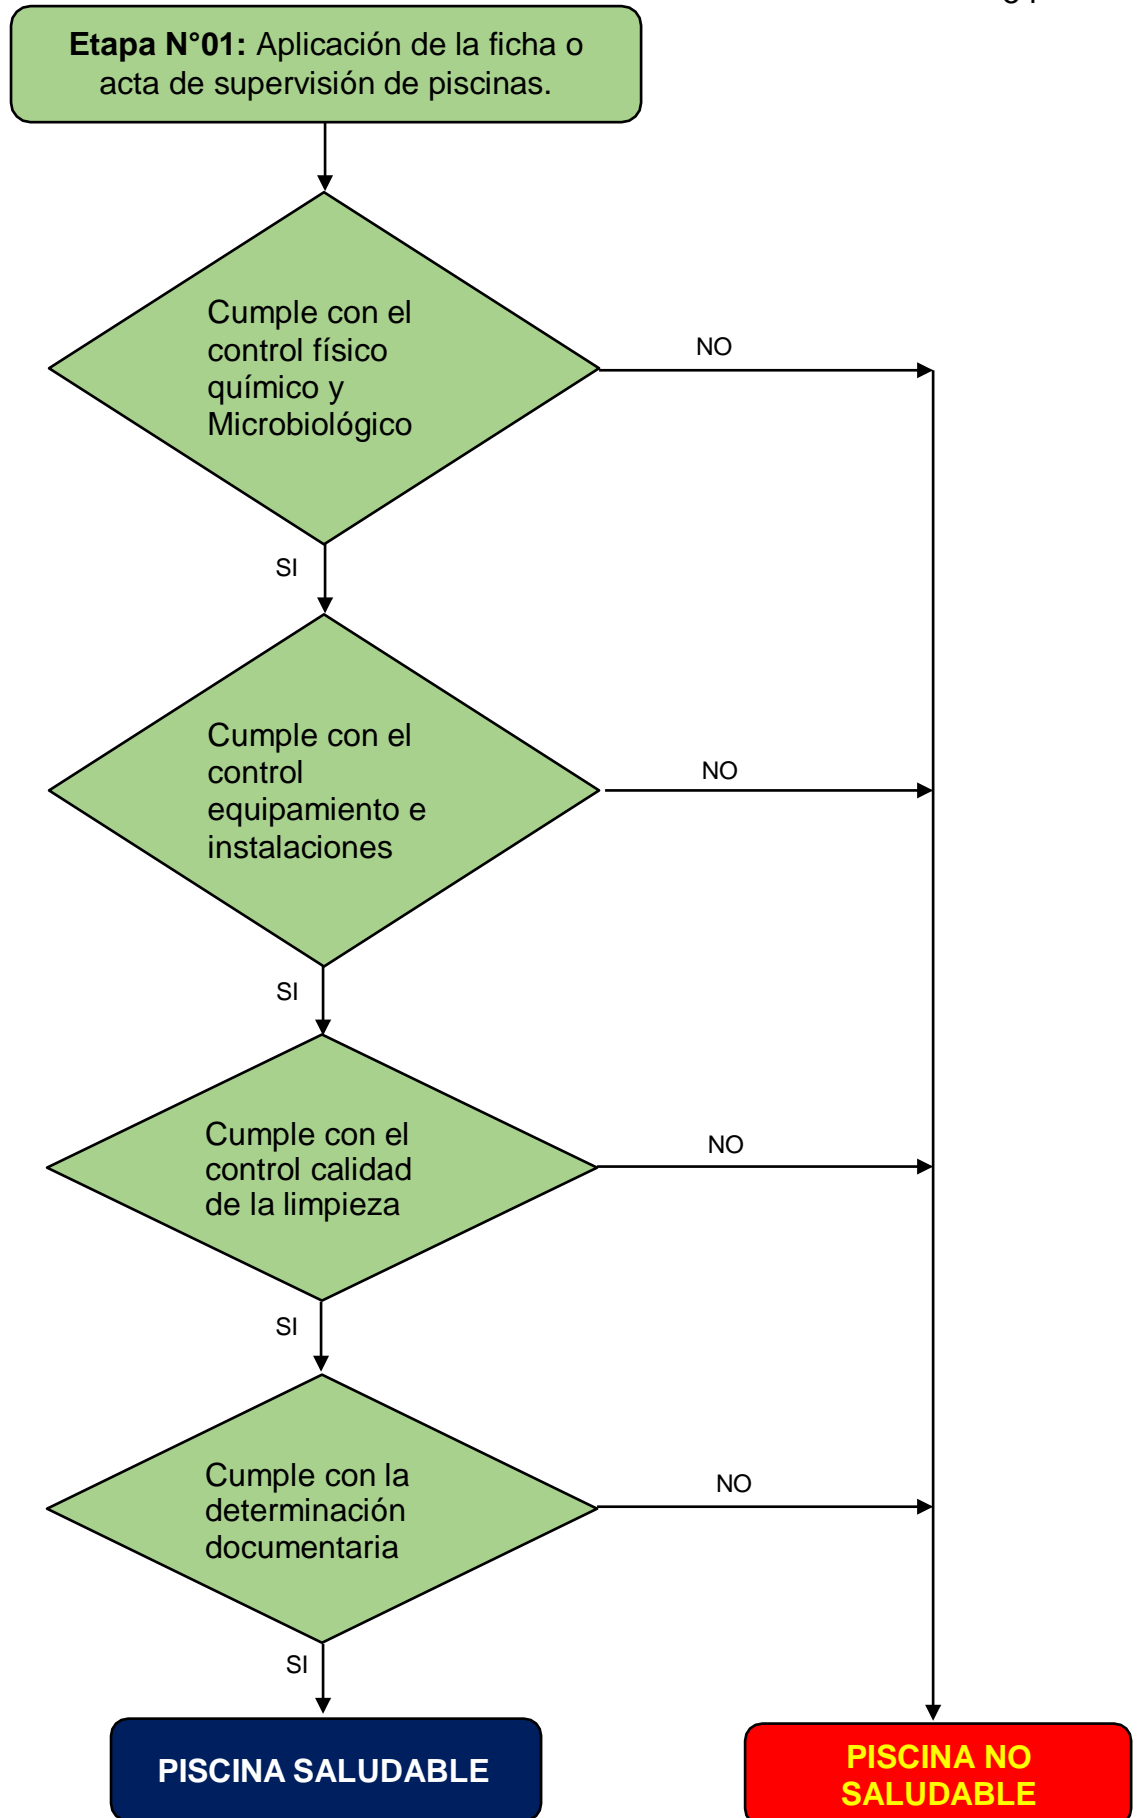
**Etapa N°01:** Aplicación de la ficha o acta de supervisión de piscinas.

Cumple con el control físico químico y Microbiológico

NO

SI

Cumple con el control equipamiento e instalaciones

NO

SI

Cumple con el control calidad de la limpieza

NO

SI

Cumple con la determinación documentaria

NO

SI

PISCINA SALUDABLE

PISCINA NO SALUDABLE